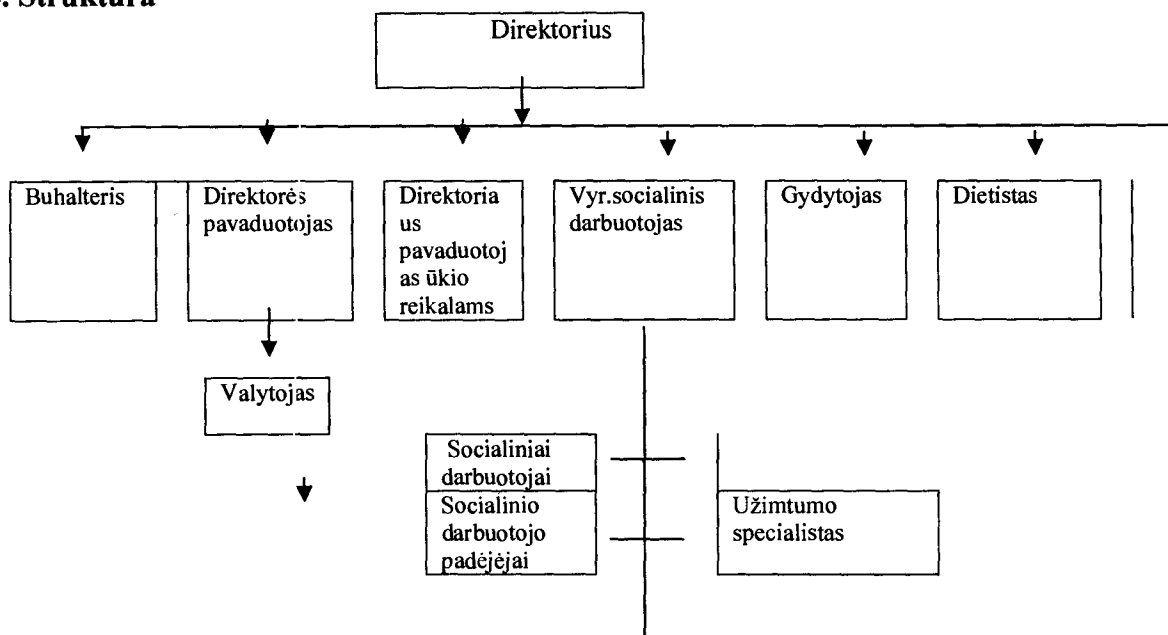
. Struktūra

Direktorius

Buhalteris

Direktorės pavaduotojas

Direktorius pavaduotojas ūkio reikalams

Vyr.socialinis darbuotojas

Gydytojas

Dietistas

Valytojas

Socialiniai darbuotojai

Socialinio darbuotojo padėjėjai

Užimtumo specialistas